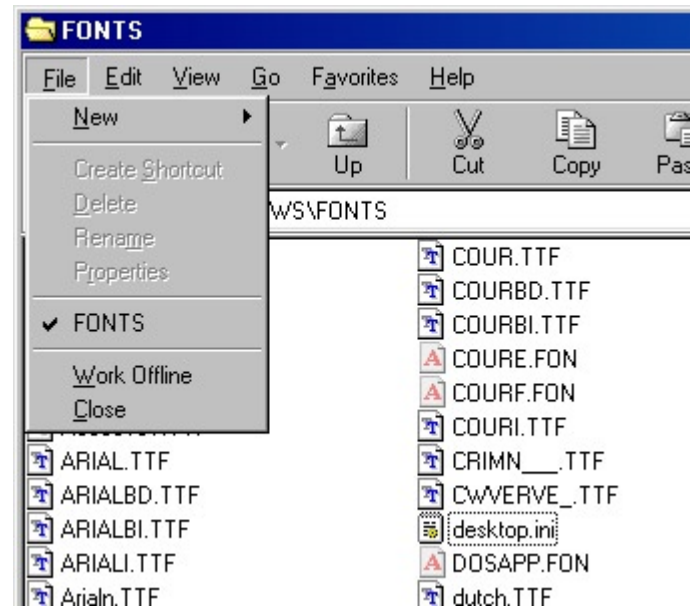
FONTS

File Edit View Go Favorites Help

New
Create Shortcut
Delete
Rename
Properties
FONTS
Work Offline
Close

Up
Cut
Copy
Pas

WS\FONTS

ARIAL.TTF
ARIALBD.TTF
ARIALBI.TTF
ARIALI.TTF
Arialn.TTF

COUR.TTF
COURBD.TTF
COURBI.TTF
COURE.FON
COURF.FON
COURI.TTF
CRIMN___.TTF
CWVERVE_.TTF
desktop.ini
DOSAPP.FON
dutch.TTF